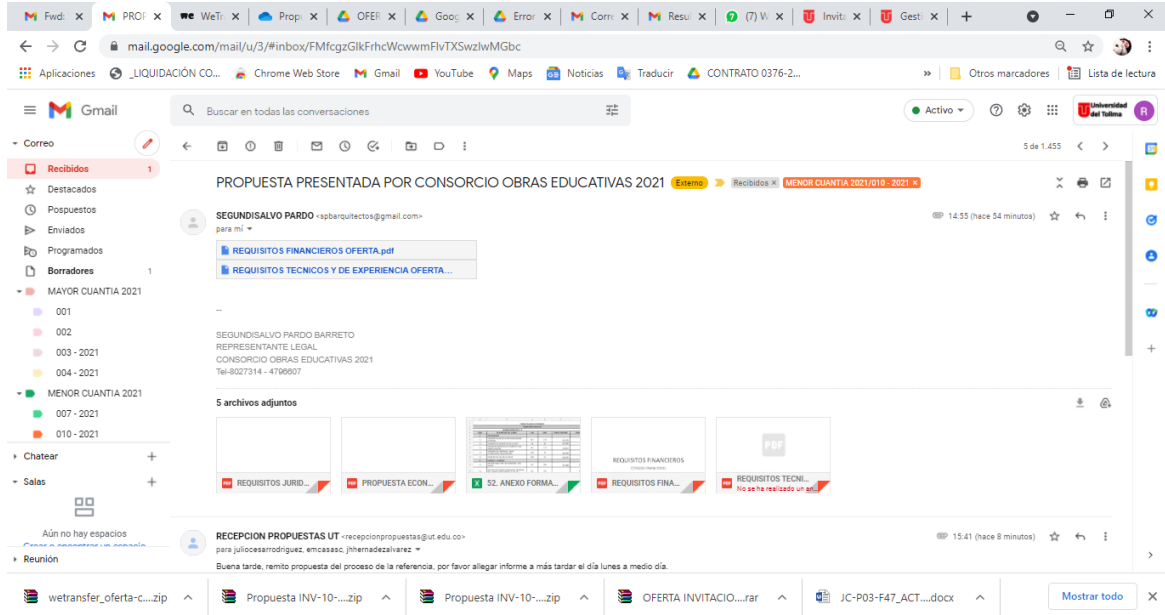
M Fwd: | M PROP | WeTr | Prop | OFER | Goog | Error | M Corre | M Resul | (7) W | Invita | Gesti | +

mail.google.com/mail/u/3/#inbox/FMfcgzGlkFrhcWcwwmFlvTXSwzlwMGbc

Aplicaciones | _LIQUIDACIÓN CO... | Chrome Web Store | Gmail | YouTube | Maps | Noticias | Traducir | CONTRATO 0376-2... | » | Otros marcadores | Lista de lectura

Gmail | Buscar en todas las conversaciones | Activo | Universidad del Tolima | R

Correo
Recibidos 1
Destacados
Pospuestos
Enviados
Programados
Borradores 1
MAYOR CUANTIA 2021
001
002
003 - 2021
004 - 2021
MENOR CUANTIA 2021
007 - 2021
010 - 2021
Chatear
Salas
Aún no hay espacios
Crear o encontrar un espacio
Reunión

5 de 1.455

PROPUESTA PRESENTADA POR CONSORCIO OBRAS EDUCATIVAS 2021 Externo Recibidos × MENOR CUANTIA 2021/010 - 2021 ×

SEGUNDISALVO PARDO <spbarquitectos@gmail.com>
para mí
14:55 (hace 54 minutos)

REQUISITOS FINANCIEROS OFERTA.pdf
REQUISITOS TECNICOS Y DE EXPERIENCIA OFERTA...

--
SEGUNDISALVO PARDO BARRETO
REPRESENTANTE LEGAL
CONSORCIO OBRAS EDUCATIVAS 2021
Tel-8027314 - 4796607

5 archivos adjuntos
REQUISITOS JURID... | PROPUESTA ECON... | 52. ANEXO FORMA... | REQUISITOS FINANCIEROS REQUISITOS FINA... | PDF REQUISITOS TECNI... No se ha realizado un an...

RECEPCION PROPUESTAS UT <recepcionpropuestas@ut.edu.co>
para juliocesarrodriguez, emcasasc, jhhernadezalvarez
15:41 (hace 8 minutos)
Buena tarde, remito propuesta del proceso de la referencia, por favor allegar informe a más tardar el día lunes a medio día.

wetransfer_oferta-c....zip | Propuesta INV-10-....zip | Propuesta INV-10-....zip | OFERTA INVITACIO....rar | JC-P03-F47_ACT....docx | Mostrar todo